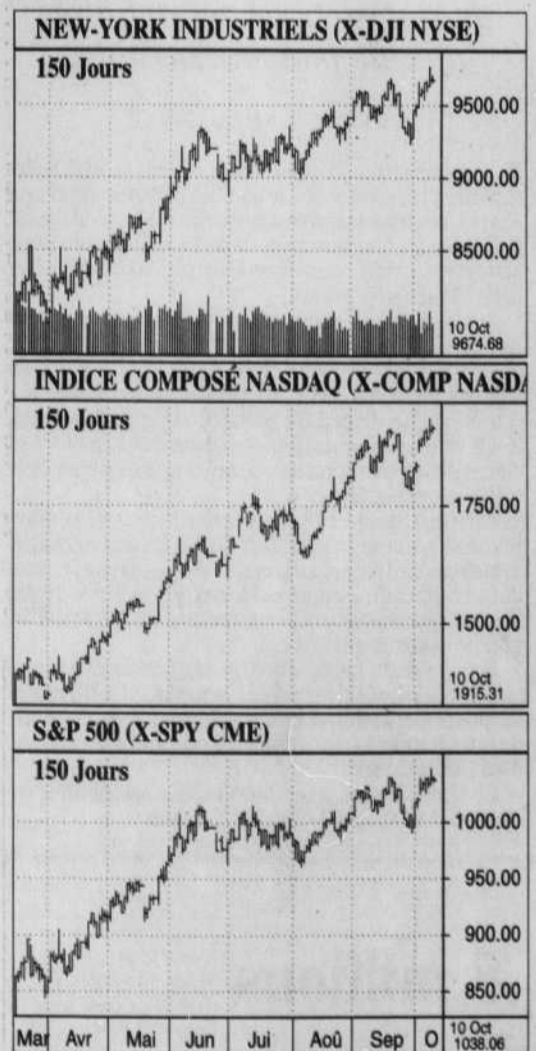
NEW-YORK INDUSTRIELS (X-DJI NYSE)

150 Jours

9500.00

9000.00

8500.00

10 Oct
9674.68

INDICE COMPOSÉ NASDAQ (X-COMP NASD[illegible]

150 Jours

1750.00

1500.00

10 Oct
1915.31

S&P 500 (X-SPY CME)

150 Jours

1000.00

950.00

900.00

850.00

Mar Avr Mai Jun Jui Aoû Sep O

10 Oct
1038.06